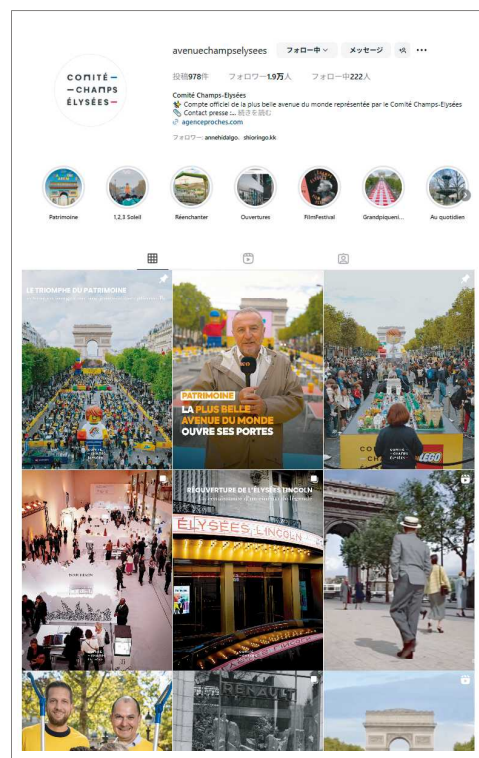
COMITÉ
CHAMPS
ÉLYSÉES

avenuechampselysees
フォロー中
メッセージ

投稿978件 フォロワー1.9万人 フォロー中222人

Comité Champs-Elysées
Compte officiel de la plus belle avenue du monde représentée par le Comité Champs-Elysées
Contact presse : ... 続きを読む
agenceproches.com

フォロー: annehidalgo、shioringo.kk

Patrimoine
1,2,3 Soleil
Réenchanter
Ouvertures
FilmFestival
Grandpiqueni...
Au quotidien

LE TRIOMPHE DU PATRIMOINE

PATRIMOINE
LA PLUS BELLE AVENUE DU MONDE OUVRE SES PORTES

LEGO

RÉOUVERTURE DE L'ÉLYSÉES LINCOLN
La renaissance d'un cinéma de légende

ÉLYSÉES LINCOLN

RENAULT